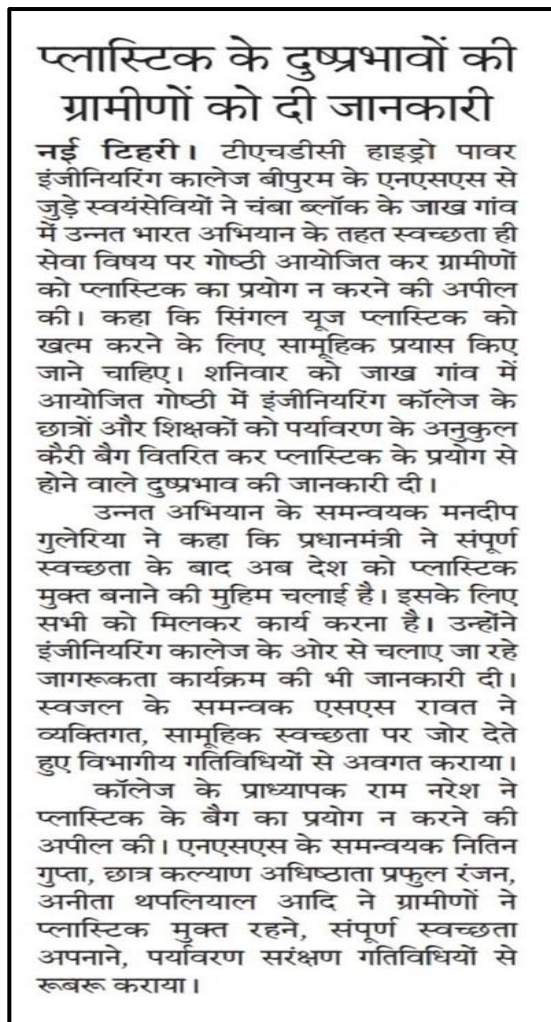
प्लास्टिक के दुष्प्रभावों की ग्रामीणों को दी जानकारी

नई टिहरी। टीएचडीसी हाइड्रो पावर इंजीनियरिंग कालेज बीपुरम के एनएसएस से जुड़े स्वयंसेवियों ने चंबा ब्लॉक के जाख गांव में उन्नत भारत अभियान के तहत स्वच्छता ही सेवा विषय पर गोष्ठी आयोजित कर ग्रामीणों को प्लास्टिक का प्रयोग न करने की अपील की। कहा कि सिंगल यूज प्लास्टिक को खत्म करने के लिए सामूहिक प्रयास किए जाने चाहिए। शनिवार को जाख गांव में आयोजित गोष्ठी में इंजीनियरिंग कॉलेज के छात्रों और शिक्षकों को पर्यावरण के अनुकुल कैरी बैग वितरित कर प्लास्टिक के प्रयोग से होने वाले दुष्प्रभाव की जानकारी दी।

उन्नत अभियान के समन्वयक मनदीप गुलेरिया ने कहा कि प्रधानमंत्री ने संपूर्ण स्वच्छता के बाद अब देश को प्लास्टिक मुक्त बनाने की मुहिम चलाई है। इसके लिए सभी को मिलकर कार्य करना है। उन्होंने इंजीनियरिंग कालेज के ओर से चलाए जा रहे जागरूकता कार्यक्रम की भी जानकारी दी। स्वजल के समन्वक एसएस रावत ने व्यक्तिगत, सामूहिक स्वच्छता पर जोर देते हुए विभागीय गतिविधियों से अवगत कराया।

कॉलेज के प्राध्यापक राम नरेश ने प्लास्टिक के बैग का प्रयोग न करने की अपील की। एनएसएस के समन्वयक नितिन गुप्ता, छात्र कल्याण अधिष्ठाता प्रफुल रंजन, अनीता थपलियाल आदि ने ग्रामीणों ने प्लास्टिक मुक्त रहने, संपूर्ण स्वच्छता अपनाने, पर्यावरण सरंक्षण गतिविधियों से रूबरू कराया।